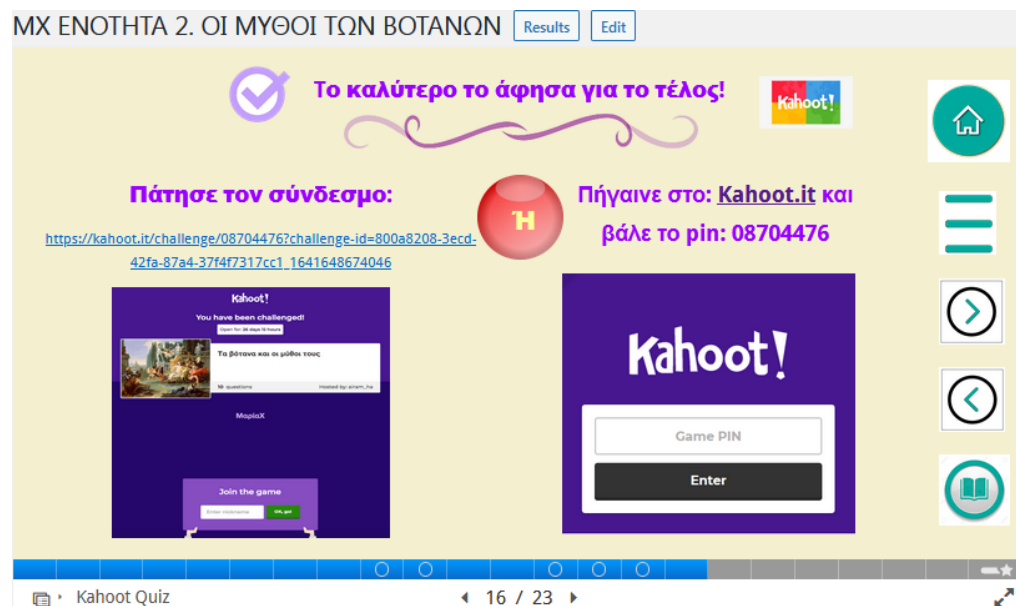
ΜΧ ΕΝΟΤΗΤΑ 2. ΟΙ ΜΥΘΟΙ ΤΩΝ ΒΟΤΑΝΩΝ Results Edit

Το καλύτερο το άφησα για το τέλος!

Kahoot!

Πάτησε τον σύνδεσμο:

https://kahoot.it/challenge/08704476?challenge-id=800a8208-3ecd-42fa-87a4-37f4f7317cc1_1641648674046

Ή

Πήγαινε στο: Kahoot.it και βάλε το pin: 08704476

Kahoot!
You have been challenged!
Open for: 26 days 19 hours
Τα βότανα και οι μύθοι τους
10 questions
Hosted by: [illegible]
MapiaX
Join the game
Enter nickname
OK, go!

Kahoot!
Game PIN
Enter

Kahoot Quiz
16 / 23